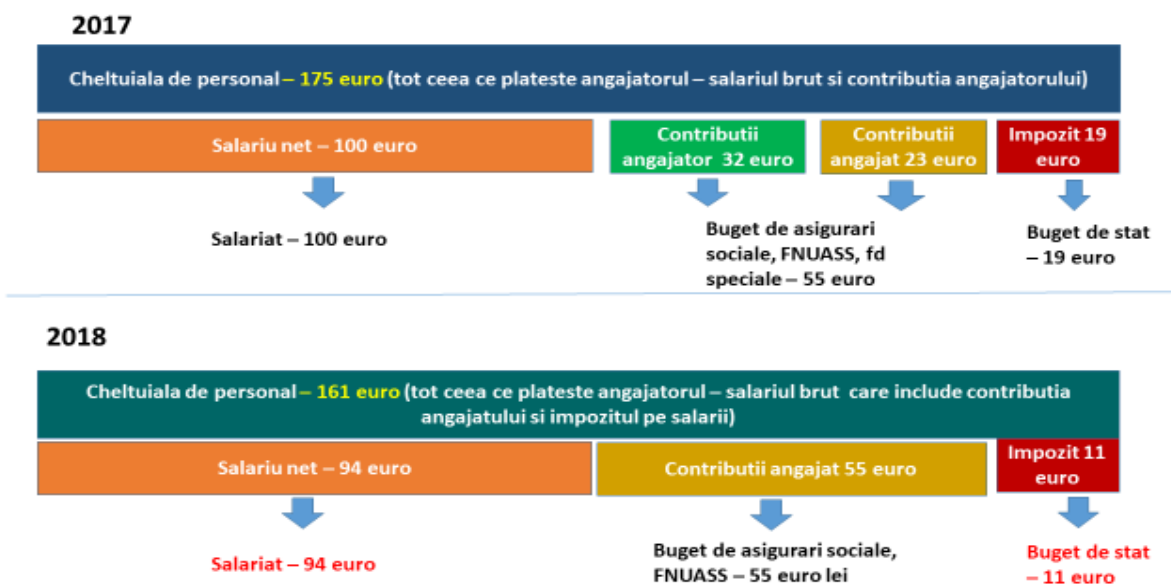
2017

Cheltuiala de personal – 175 euro (tot ceea ce plateste angajatorul – salariul brut si contributia angajatorului)

Salariu net – 100 euro

Contributii angajator 32 euro

Contributii angajat 23 euro

Impozit 19 euro

Salariat – 100 euro

Buget de asigurari sociale, FNUASS, fd speciale – 55 euro

Buget de stat – 19 euro

2018

Cheltuiala de personal – 161 euro (tot ceea ce plateste angajatorul – salariul brut care include contributia angajatului si impozitul pe salarii)

Salariu net – 94 euro

Contributii angajat 55 euro

Impozit 11 euro

Salariat – 94 euro

Buget de asigurari sociale, FNUASS – 55 euro lei

Buget de stat – 11 euro